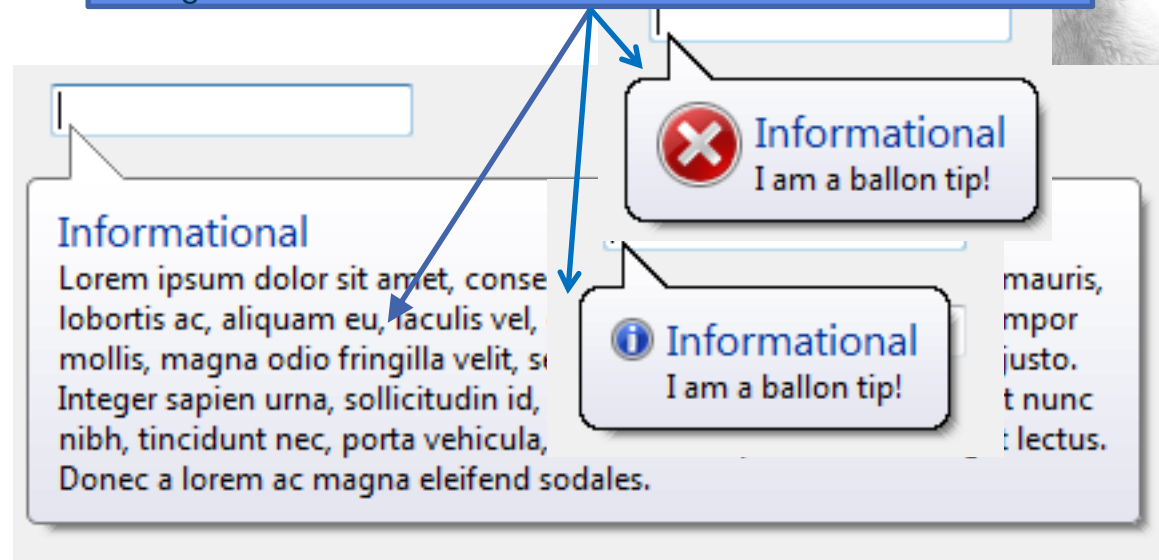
Informational
I am a ballon tip!

Informational
Lorem ipsum dolor sit amet, conse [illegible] mauris, lobortis ac, aliquam eu, iaculis vel, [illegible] mpor mollis, magna odio fringilla velit, se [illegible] justo. Integer sapien urna, sollicitudin id, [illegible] t nunc nibh, tincidunt nec, porta vehicula, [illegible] t lectus. Donec a lorem ac magna eleifend sodales.

Informational
I am a ballon tip!